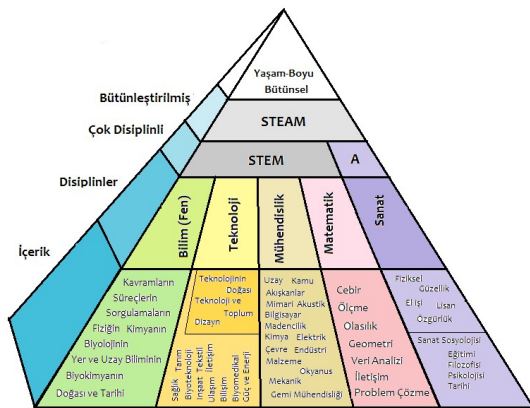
Yaşam-Boyu Bütünsel

Bütünleştirilmiş

STEAM

Çok Disiplinli

STEM

A

Disiplinler

Bilim (Fen)

Teknoloji

Mühendislik

Matematik

Sanat

İçerik

Kavramların Süreçlerin Sorgulamaların Fiziğin Kimyanın Biyolojinin Yer ve Uzay Biliminin Biyokimyanın Doğası ve Tarihi

Teknolojinin Doğası Teknoloji ve Toplum Dizayn

Sağlık Tarım Biyoteknoloji İnşaat Tekstil Ulaşım İletişim Bilişim Biyomedikal Güç ve Enerji

Uzay Kamu Akışkanlar Mimari Akustik Bilgisayar Madencilik Kimya Elektrik Çevre Endüstri Malzeme Okyanus Mekanik Gemi Mühendisliği

Cebir Ölçme Olasılık Geometri Veri Analizi İletişim Problem Çözme

Fiziksel Güzellik El işi Lisan Özgürlük

Sanat Sosyolojisi Eğitimi Filozofisi Psikolojisi Tarihi